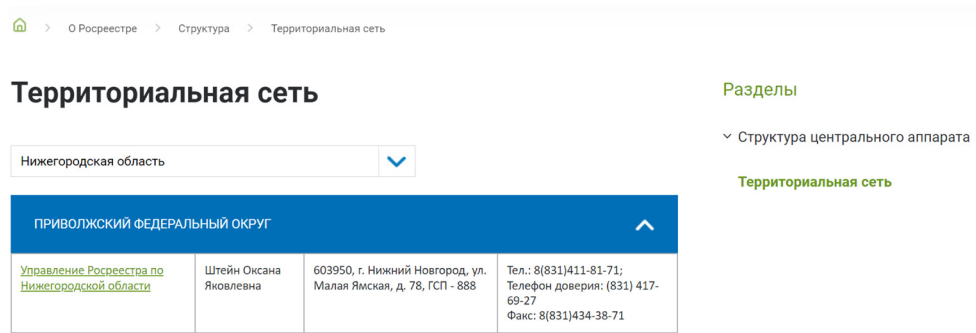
> О Росреестре > Структура > Территориальная сеть

Территориальная сеть

Нижегородская область

ПРИВОЛЖСКИЙ ФЕДЕРАЛЬНЫЙ ОКРУГ

| Управление Росреестра по Нижегородской области | Штейн Оксана Яковлевна | 603950, г. Нижний Новгород, ул. Малая Ямская, д. 78, ГСП - 888 | Тел.: 8(831)411-81-71; Телефон доверия: (831) 417-69-27 Факс: 8(831)434-38-71 |
|---|---|---|---|

Разделы

Структура центрального аппарата

Территориальная сеть